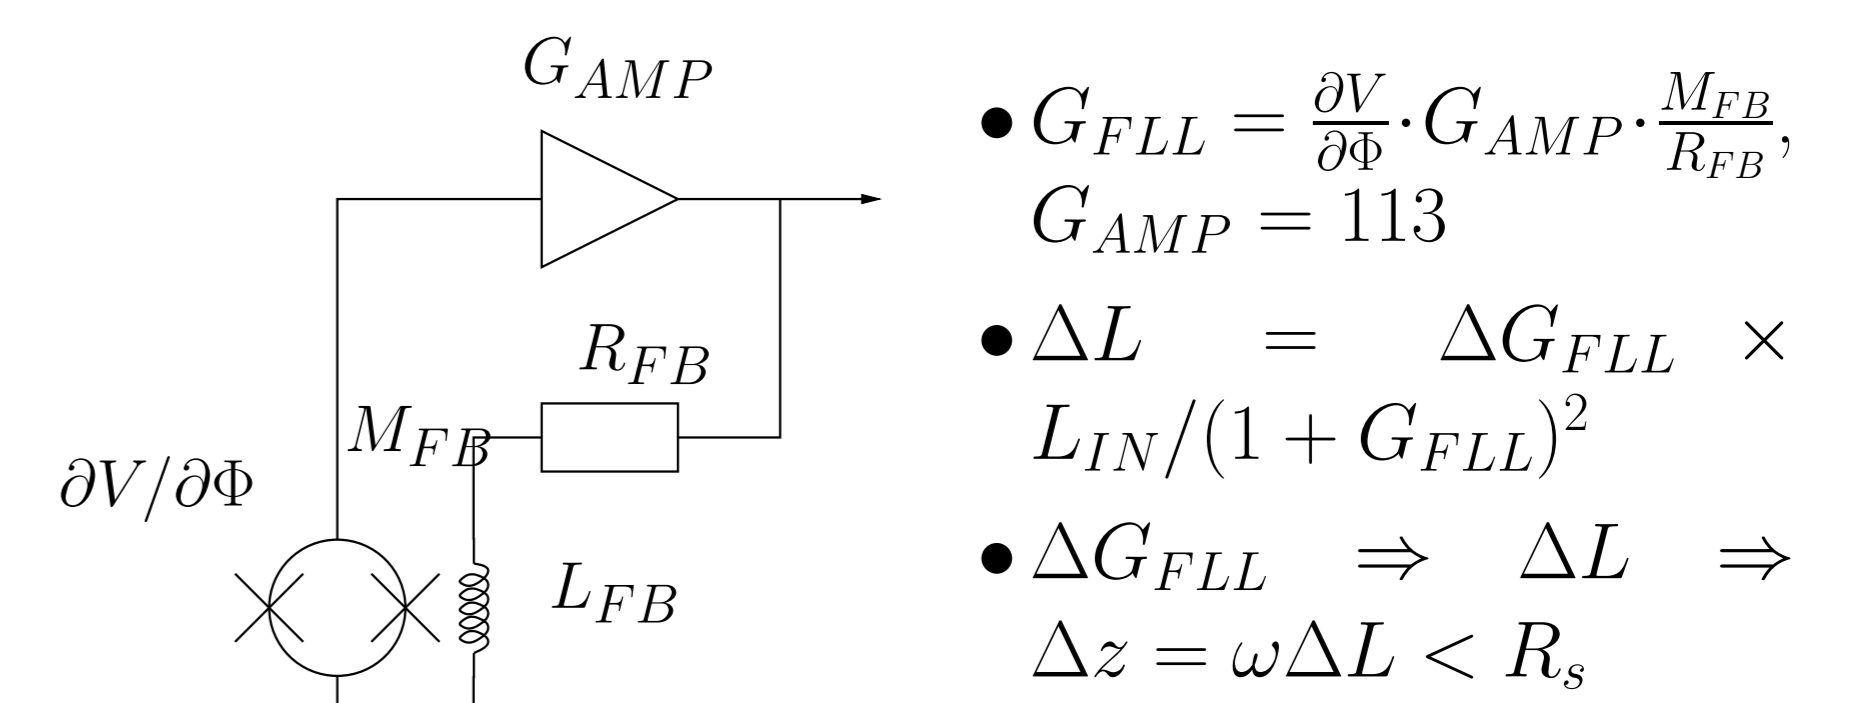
$G_{AMP}$

$R_{FB}$

$M_{FB}$

$\partial V/\partial \Phi$

$L_{FB}$

• $G_{FLL} = \frac{\partial V}{\partial \Phi} \cdot G_{AMP} \cdot \frac{M_{FB}}{R_{FB}}$, $G_{AMP} = 113$

• $\Delta L = \Delta G_{FLL} \times L_{IN}/(1+G_{FLL})^2$

• $\Delta G_{FLL} \Rightarrow \Delta L \Rightarrow \Delta z = \omega \Delta L < R_s$